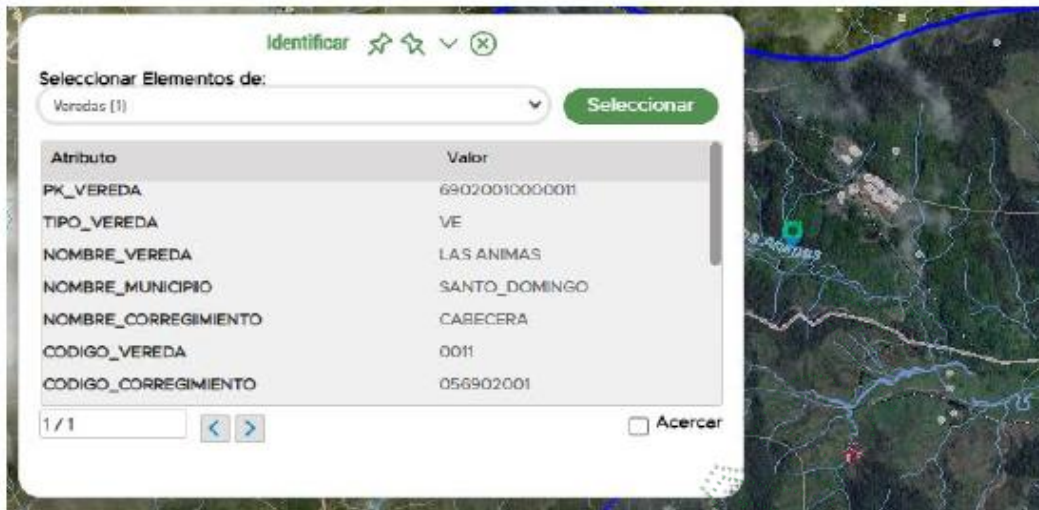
Identificar

Seleccionar Elementos de:

Veredas (1)

Seleccionar

| Atributo | Valor |
|---|---|
| PK_VEREDA | 69020010000011 |
| TIPO_VEREDA | VE |
| NOMBRE_VEREDA | LAS ANIMAS |
| NOMBRE_MUNICIPIO | SANTO_DOMINGO |
| NOMBRE_CORREGIMIENTO | CABECERA |
| CODIGO_VEREDA | 0011 |
| CODIGO_CORREGIMIENTO | 056902001 |

1/1

Acercar